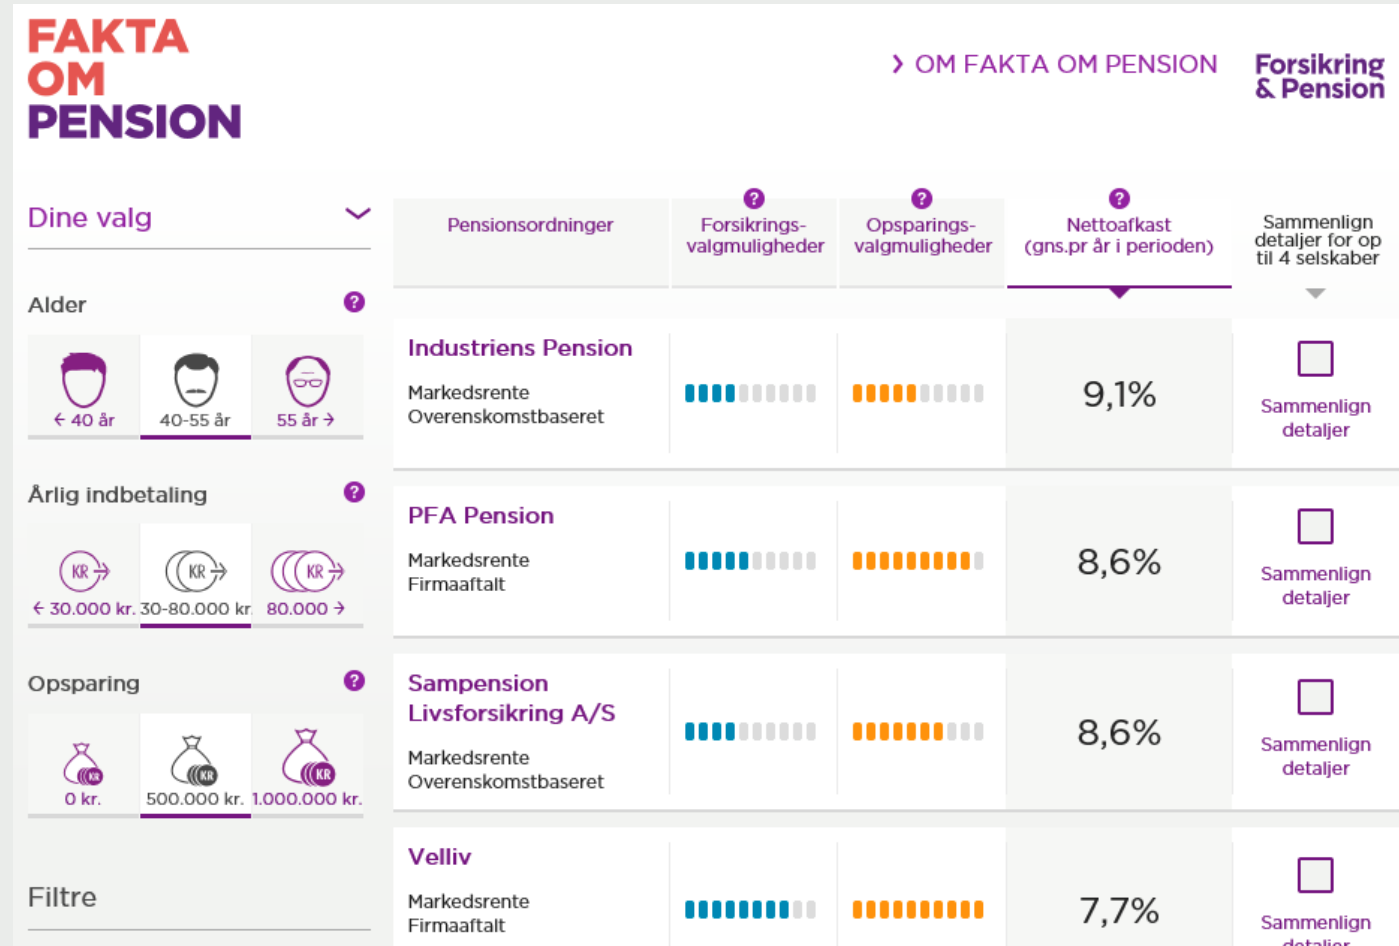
FAKTA OM PENSION

› OM FAKTA OM PENSION

Forsikring & Pension

Dine valg

Alder

← 40 år
40-55 år
55 år →

Årlig indbetaling

← 30.000 kr.
30-80.000 kr.
80.000 →

Opsparing

0 kr.
500.000 kr.
1.000.000 kr.

Filtre

| Pensionsordninger | Forsikrings-valgmuligheder | Opsparings-valgmuligheder | Nettoafkast (gns.pr år i perioden) | Sammenlign detaljer for op til 4 selskaber |
|---|---|---|---|---|
| Industriens Pension Markedsrente Overenskomstbaseret | | | 9,1% | Sammenlign detaljer |
| PFA Pension Markedsrente Firmaaftalt | | | 8,6% | Sammenlign detaljer |
| Sampension Livsforsikring A/S Markedsrente Overenskomstbaseret | | | 8,6% | Sammenlign detaljer |
| Velliv Markedsrente Firmaaftalt | | | 7,7% | Sammenlign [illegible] |